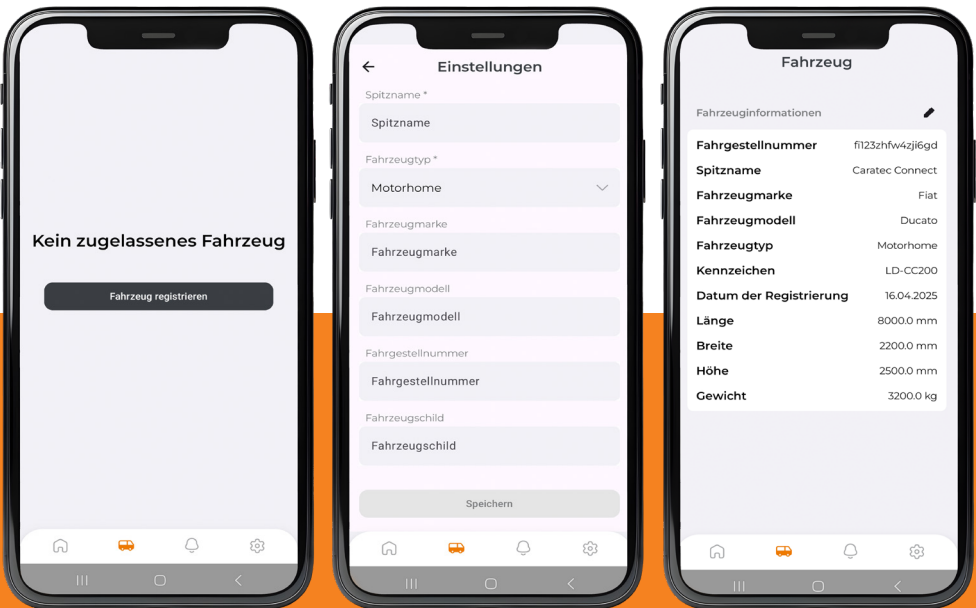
Kein zugelassenes Fahrzeug

Fahrzeug registrieren

Einstellungen

Spitzname *

Spitzname

Fahrzeugtyp *

Motorhome

Fahrzeugmarke

Fahrzeugmarke

Fahrzeugmodell

Fahrzeugmodell

Fahrgestellnummer

Fahrgestellnummer

Fahrzeugschild

Fahrzeugschild

Speichern

Fahrzeug

Fahrzeuginformationen

| | |
|---|---|
| Fahrgestellnummer | fi123zhfw4zji6gd |
| Spitzname | Caratec Connect |
| Fahrzeugmarke | Fiat |
| Fahrzeugmodell | Ducato |
| Fahrzeugtyp | Motorhome |
| Kennzeichen | LD-CC200 |
| Datum der Registrierung | 16.04.2025 |
| Länge | 8000.0 mm |
| Breite | 2200.0 mm |
| Höhe | 2500.0 mm |
| Gewicht | 3200.0 kg |